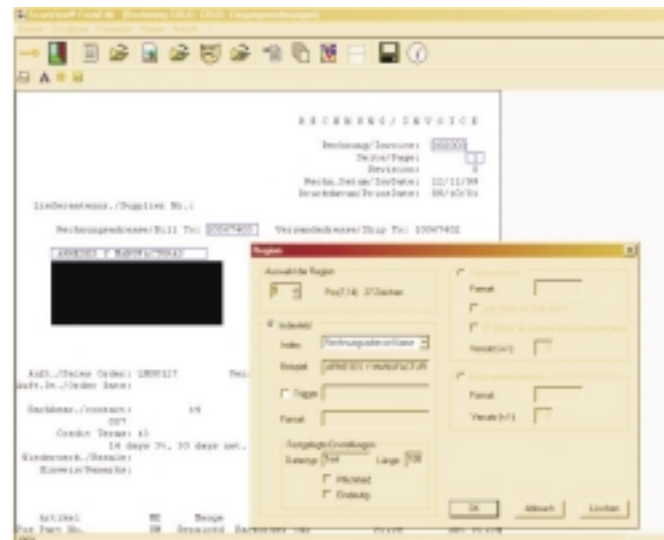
R E C H N U N G / I N V O I C E

Rechnung/Invoice: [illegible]
Seite/Page: 1
Revision: 0
Rechn.Datum/InvDate: 22/11/99
Druckdatum/Printdate: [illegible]

Lieferantennr./Supplier Nr.:

Rechnungsadresse/Bill To: 10087402 Versandadresse/Ship To: 10087402

Auft./Sales Order: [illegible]
Auft.Dt./Order Date:

Sachbear./contact: 16
Credit Terms: 41
14 days 3%, 30 days net.

Region

Auswahl der Region
Pos[7:14] 37 Zeichen

Indexfeld
Index
Beispiel
Trigger
Format

Festgelegte Einstellungen
Datentyp Text Länge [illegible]
Pflichtfeld
Eindeutig

Format
Format
Versatz(+/-)

OK Abbruch Löschen

Artikel
Pos Part No.